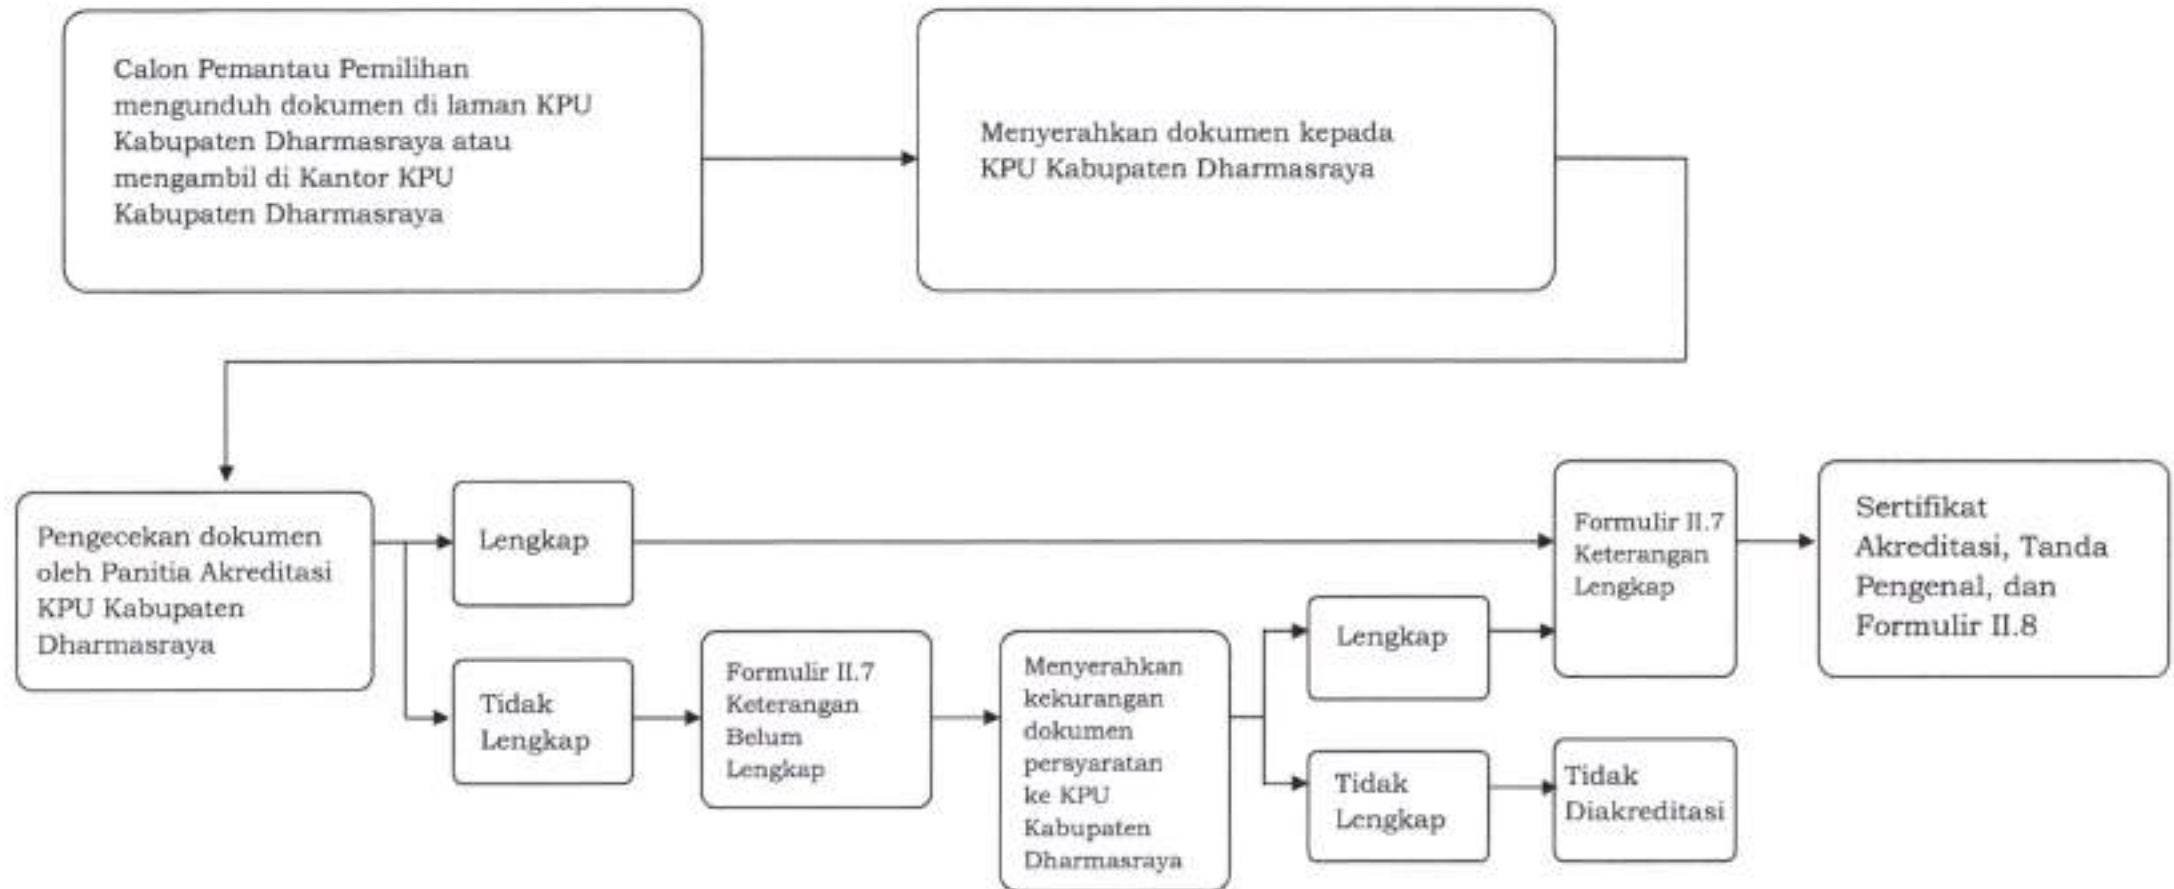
Calon Pemantau Pemilihan mengunduh dokumen di laman KPU Kabupaten Dharmasraya atau mengambil di Kantor KPU Kabupaten Dharmasraya

Menyerahkan dokumen kepada KPU Kabupaten Dharmasraya

Pengecekan dokumen oleh Panitia Akreditasi KPU Kabupaten Dharmasraya

Lengkap

Tidak Lengkap

Formulir II.7 Keterangan Belum Lengkap

Menyerahkan kekurangan dokumen persyaratan ke KPU Kabupaten Dharmasraya

Lengkap

Tidak Lengkap

Formulir II.7 Keterangan Lengkap

Tidak Diakreditasi

Sertifikat Akreditasi, Tanda Pengenal, dan Formulir II.8